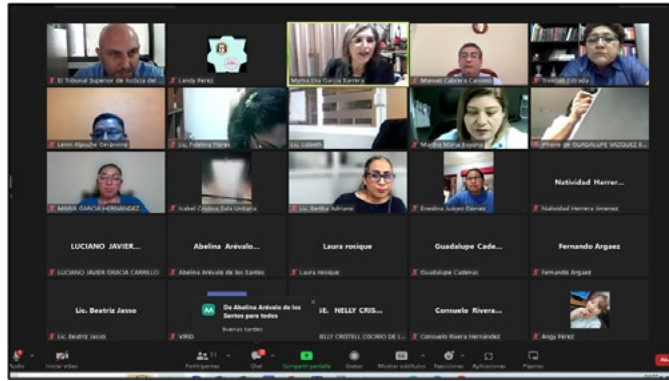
El Tribunal Superior de Justicia del ...
Landy Perez
Myrna Elia García Barrera
Manuel Cabrera Castillo
Trinidad Estrada
Leoni Alpuche Gerónimo
Lic. Fidelina Flores
Lic. Lizbeth
Marilia Maria Bojona
iPhone de GUADALUPE VAZQUEZ B...
MARIA GARCIA HERNANDEZ
Isabel Cristina Sala Umbarra
Lic. Bertha Adriana
Enedina Jiménez Gómez
Natividad Herrer...
Natividad Herrera Jimenez
LUCIANO JAVIER...
LUCIANO JAVIER GRACIA CARRILLO
Abelina Arévalo...
Abelina Arévalo de los Santos
Laura rosique
Laura rosique
Guadalupe Cade...
Guadalupe Cadenas
Fernando Argaez
Fernando Argaez
Lic. Beatriz Jasso
Lic. Beatriz Jasso
VIRID
AA De Abelina Arévalo de los Santos para todos
Buenas tardes
...E. NELLY CRIS...
...NELLY CRISTELL OSORIO DE L...
Consuelo Rivera...
Consuelo Rivera Hernández
Angy Pérez
Audio
Iniciar vídeo
Participantes 53
Chat
Compartir pantalla
Grabar
Mostrar subtítulos
Reacciones
Aplicaciones
Pizarras